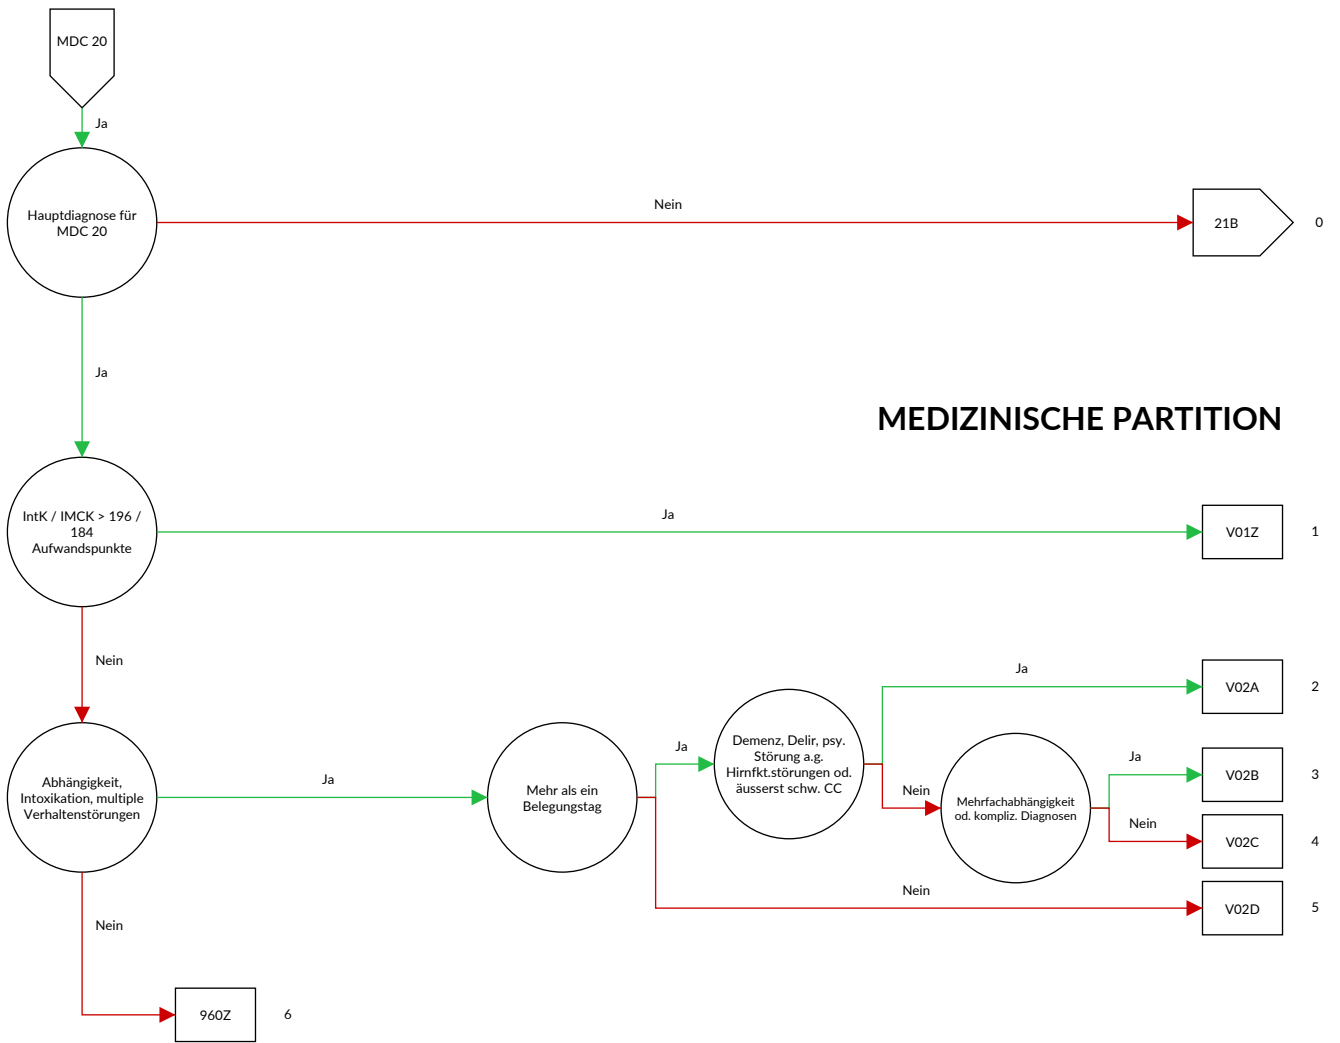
MDC 20

Ja

Hauptdiagnose für MDC 20

Nein

21B

0

Ja

MEDIZINISCHE PARTITION

IntK / IMCK > 196 / 184 Aufwandspunkte

Ja

V01Z

1

Nein

Ja

V02A

2

Abhängigkeit, Intoxikation, multiple Verhaltenstörungen

Ja

Mehr als ein Belegungstag

Ja

Demenz, Delir, psy. Störung a.g. Hirnfkt.störungen od. äusserst schw. CC

Nein

Mehrfachabhängigkeit od. kompliz. Diagnosen

Ja

V02B

3

Nein

V02C

4

Nein

V02D

5

Nein

960Z

6